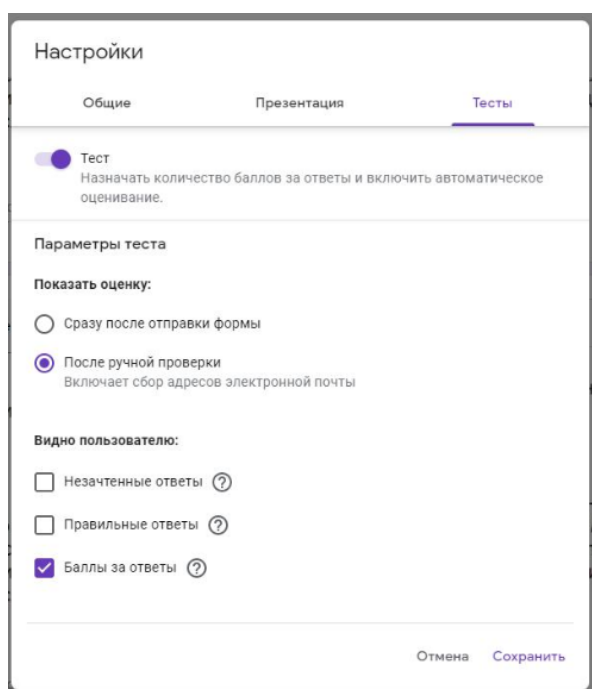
Настройки

Общие

Презентация

Тесты

Тест
Назначать количество баллов за ответы и включить автоматическое оценивание.

Параметры теста

Показать оценку:

Сразу после отправки формы

После ручной проверки
Включает сбор адресов электронной почты

Видно пользователю:

Незачтенные ответы ?

Правильные ответы ?

Баллы за ответы ?

Отмена Сохранить